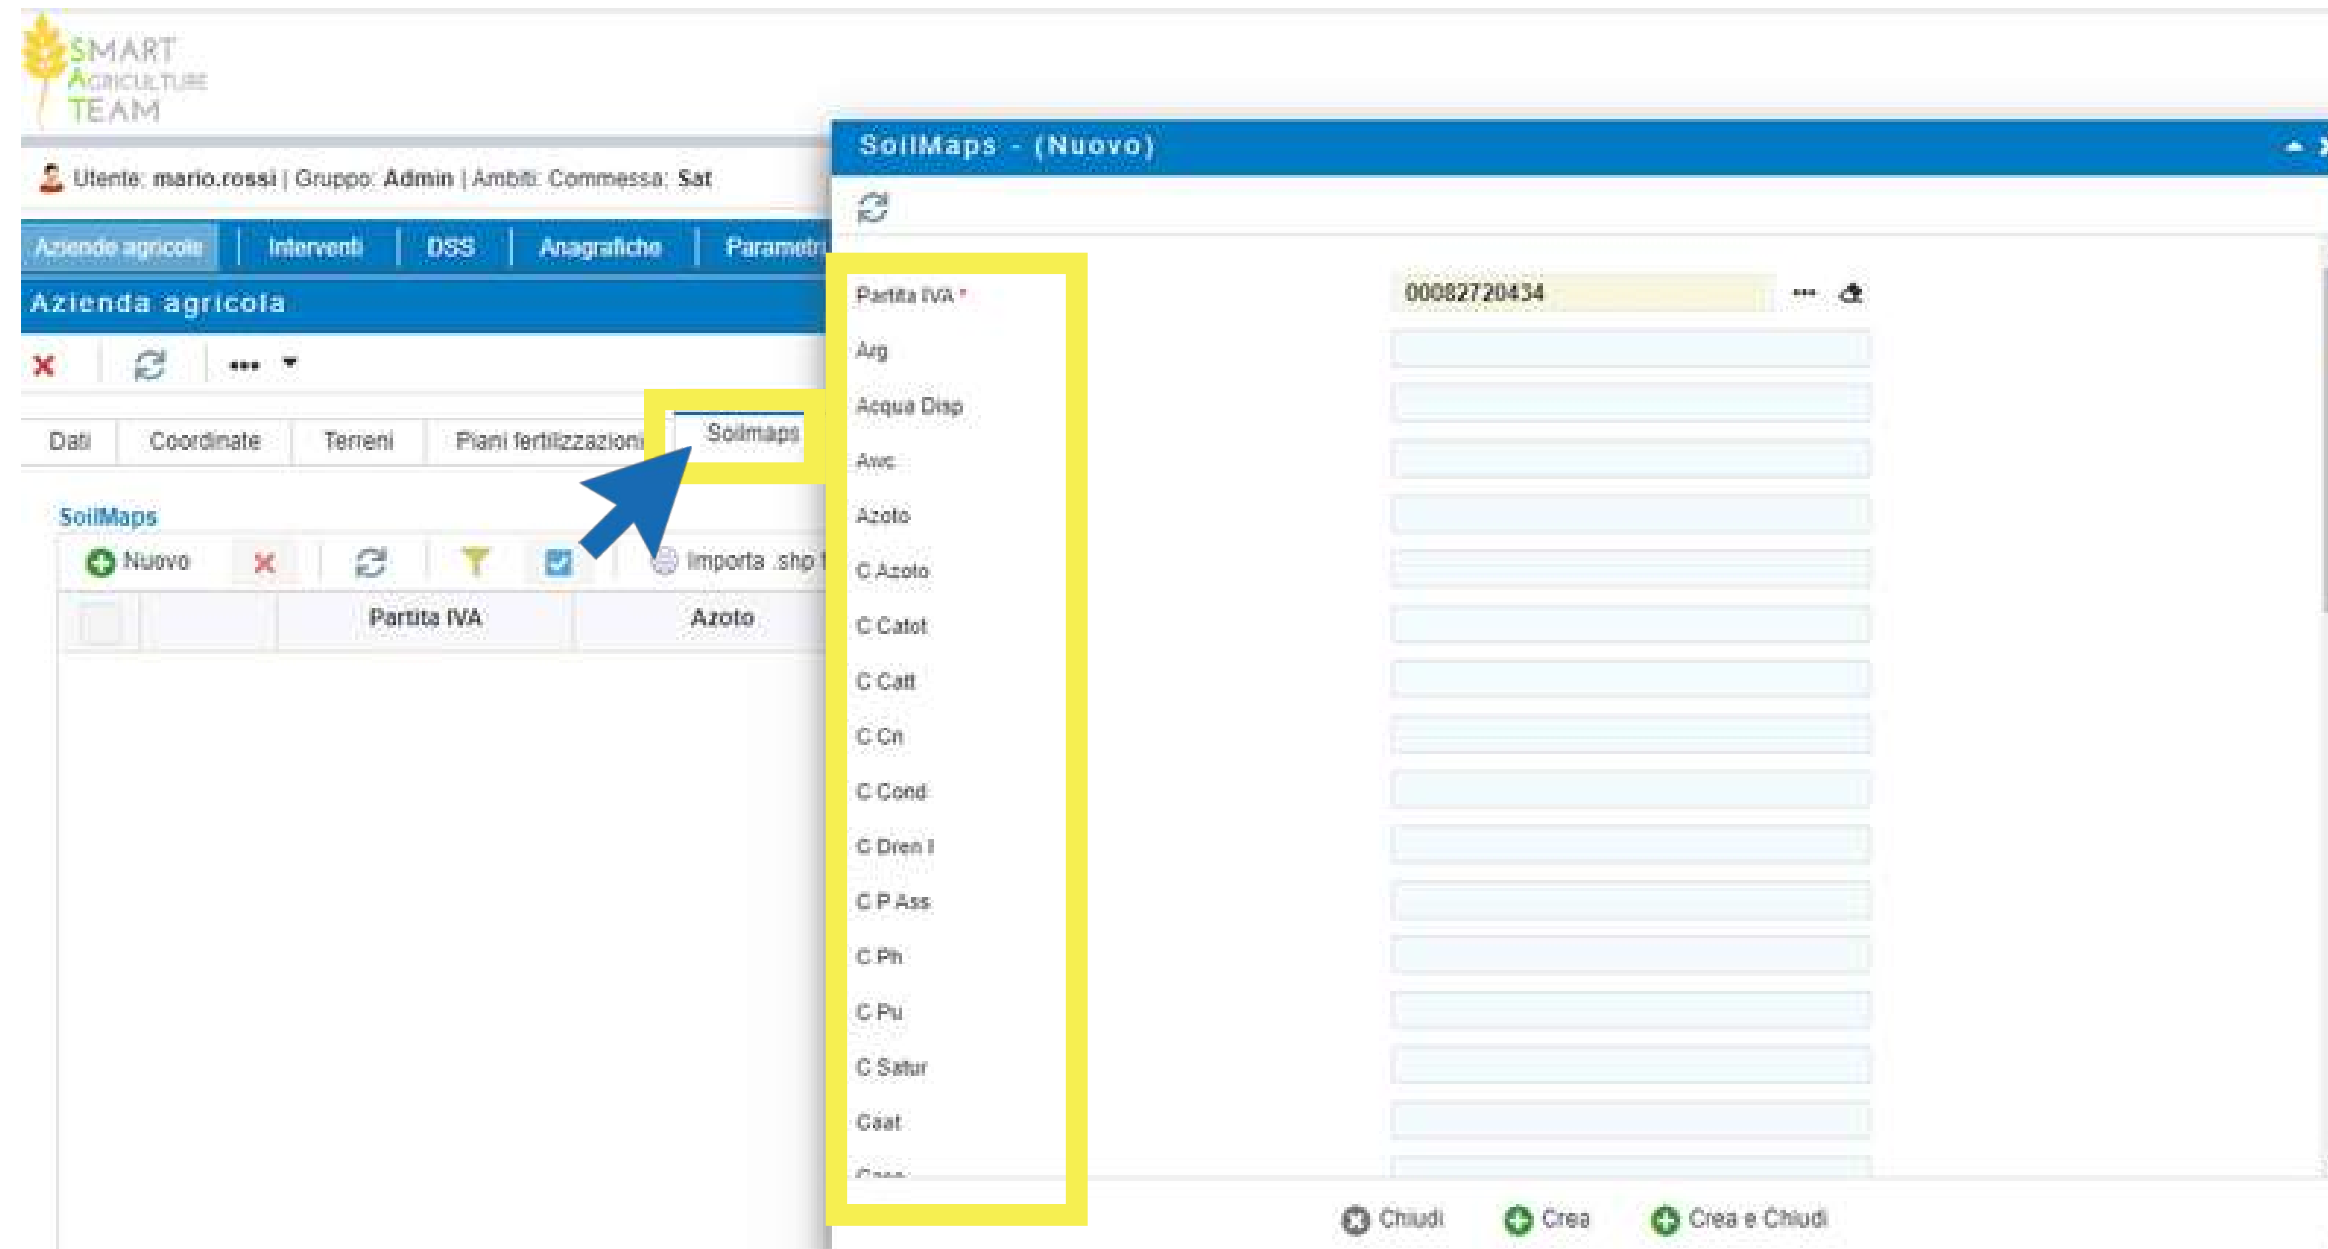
SMART AGRICULTURE TEAM

Utente: mario.rossi | Gruppo: Admin | Ambiti: Commessa: Sat

Aziende agricole | Interventi | DSS | Anagrafiche | Parametri

Azienda agricola

Dati | Coordinate | Terreni | Piani fertilizzazioni | Soilmaps

SoilMaps

Nuovo | Importa .shp

| | Partita IVA | Azoto |
|---|---|---|

SoilMaps - (Nuovo)

Partita IVA * 00082720434
Arg
Acqua Disp
Awc
Azoto
C Azoto
C Catot
C Catt
C Cn
C Cond
C Dren I
C P Ass
C Ph
C Pu
C Satur
Caat
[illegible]

Chiudi | Crea | Crea e Chiudi